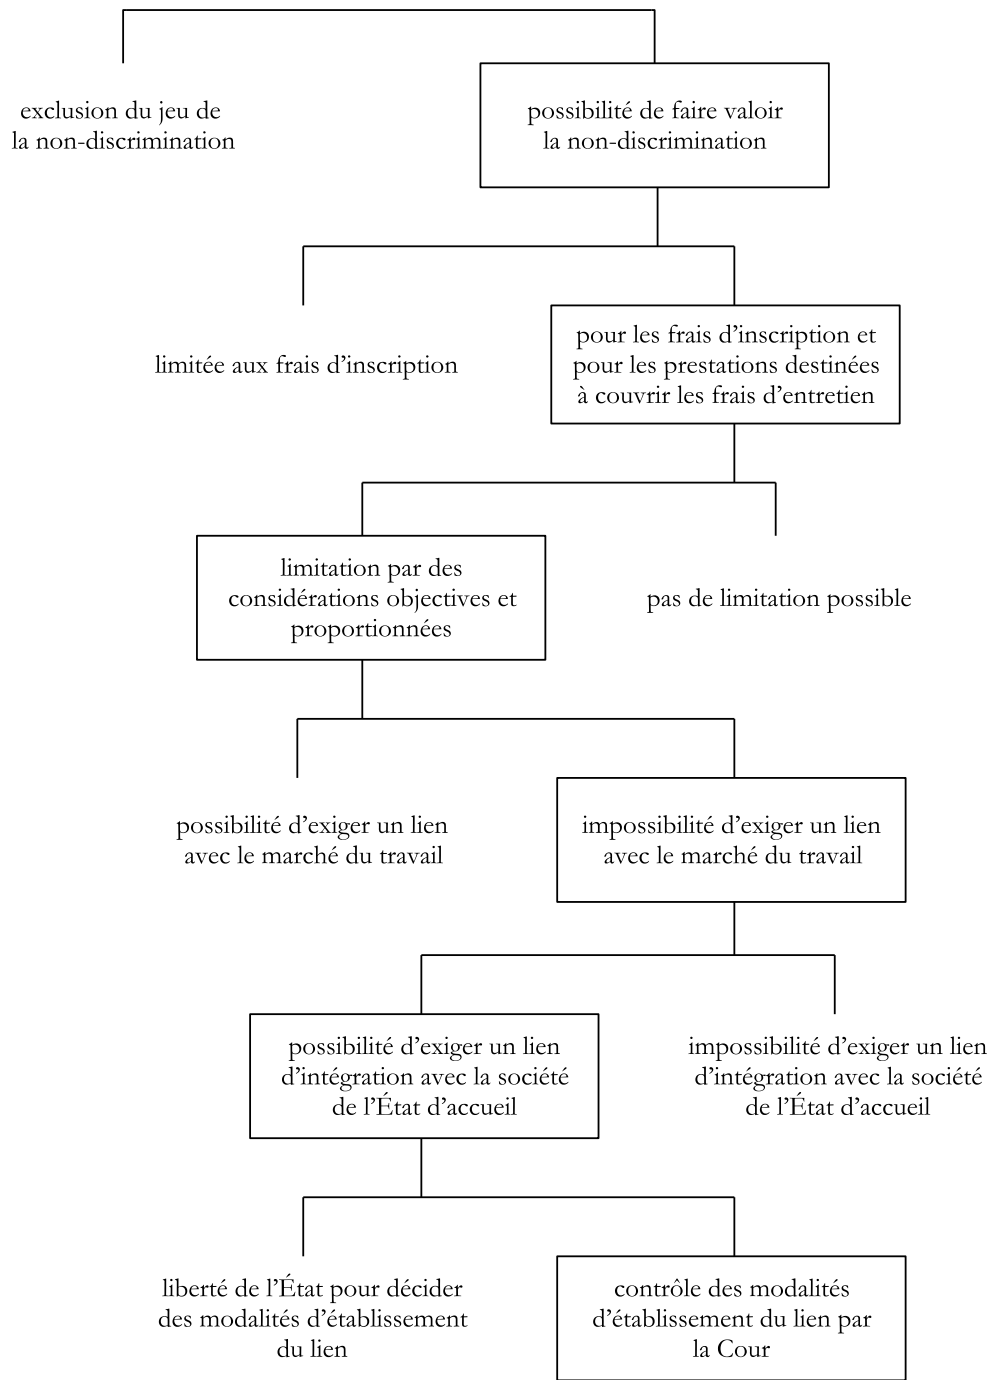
exclusion du jeu de la non-discrimination

possibilité de faire valoir la non-discrimination

limitée aux frais d’inscription

pour les frais d’inscription et pour les prestations destinées à couvrir les frais d’entretien

limitation par des considérations objectives et proportionnées

pas de limitation possible

possibilité d’exiger un lien avec le marché du travail

impossibilité d’exiger un lien avec le marché du travail

possibilité d’exiger un lien d’intégration avec la société de l’État d’accueil

impossibilité d’exiger un lien d’intégration avec la société de l’État d’accueil

liberté de l’État pour décider des modalités d’établissement du lien

contrôle des modalités d’établissement du lien par la Cour